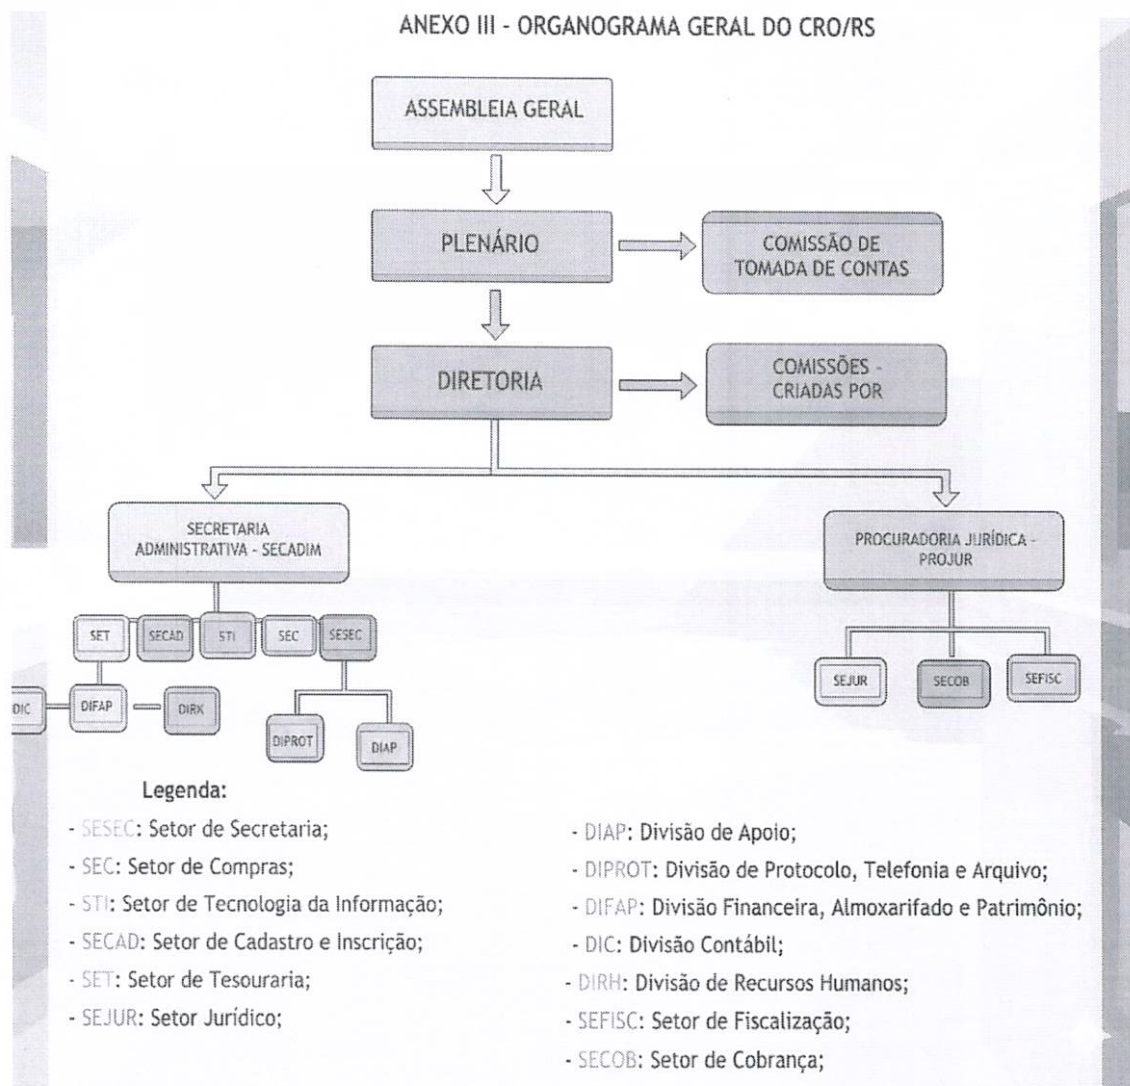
ANEXO III - ORGANOGRAMA GERAL DO CRO/RS

ASSEMBLEIA GERAL

PLENÁRIO

COMISSÃO DE TOMADA DE CONTAS

DIRETORIA

COMISSÕES - CRIADAS POR

SECRETARIA ADMINISTRATIVA - SECADIM

PROCURADORIA JURÍDICA - PROJUR

SET

SECAD

STI

SEC

SESEC

DIC

DIFAP

DIRK

DIPROT

DIAP

SEJUR

SECOB

SEFISC

Legenda:

- SESEC: Setor de Secretaria;
- SEC: Setor de Compras;
- STI: Setor de Tecnologia da Informação;
- SECAD: Setor de Cadastro e Inscrição;
- SET: Setor de Tesouraria;
- SEJUR: Setor Jurídico;

- DIAP: Divisão de Apoio;
- DIPROT: Divisão de Protocolo, Telefonia e Arquivo;
- DIFAP: Divisão Financeira, Almoxarifado e Patrimônio;
- DIC: Divisão Contábil;
- DIRH: Divisão de Recursos Humanos;
- SEFISC: Setor de Fiscalização;
- SECOB: Setor de Cobrança;